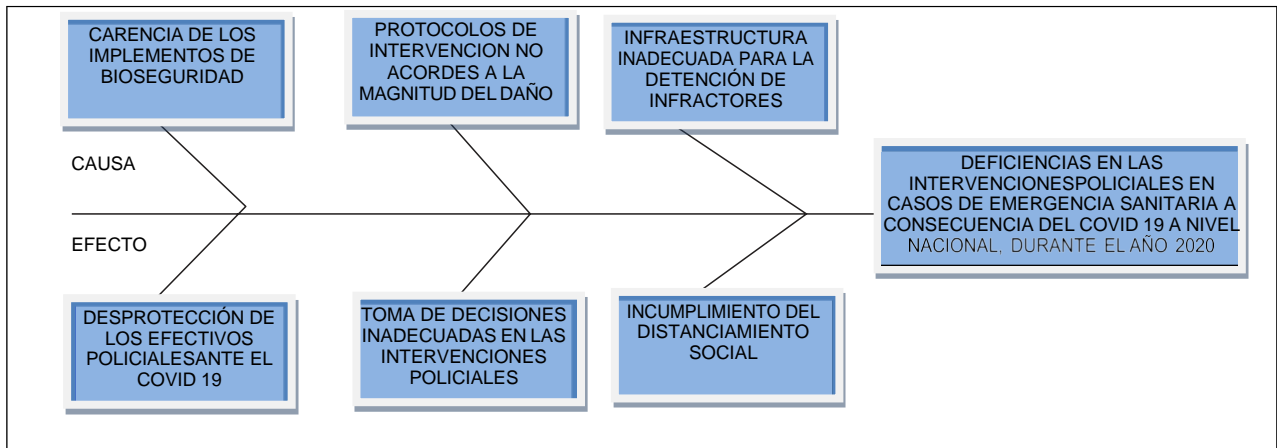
CARENCIA DE LOS IMPLEMENTOS DE BIOSEGURIDAD

PROTOCOLOS DE INTERVENCION NO ACORDES A LA MAGNITUD DEL DAÑO

INFRAESTRUCTURA INADECUADA PARA LA DETENCIÓN DE INFRACTORES

CAUSA

DEFICIENCIAS EN LAS INTERVENCIONESPOLICIALES EN CASOS DE EMERGENCIA SANITARIA A CONSECUENCIA DEL COVID 19 A NIVEL NACIONAL, DURANTE EL AÑO 2020

EFECTO

DESPROTECCIÓN DE LOS EFECTIVOS POLICIALESANTE EL COVID 19

TOMA DE DECISIONES INADECUADAS EN LAS INTERVENCIONES POLICIALES

INCUMPLIMIENTO DEL DISTANCIAMIENTO SOCIAL